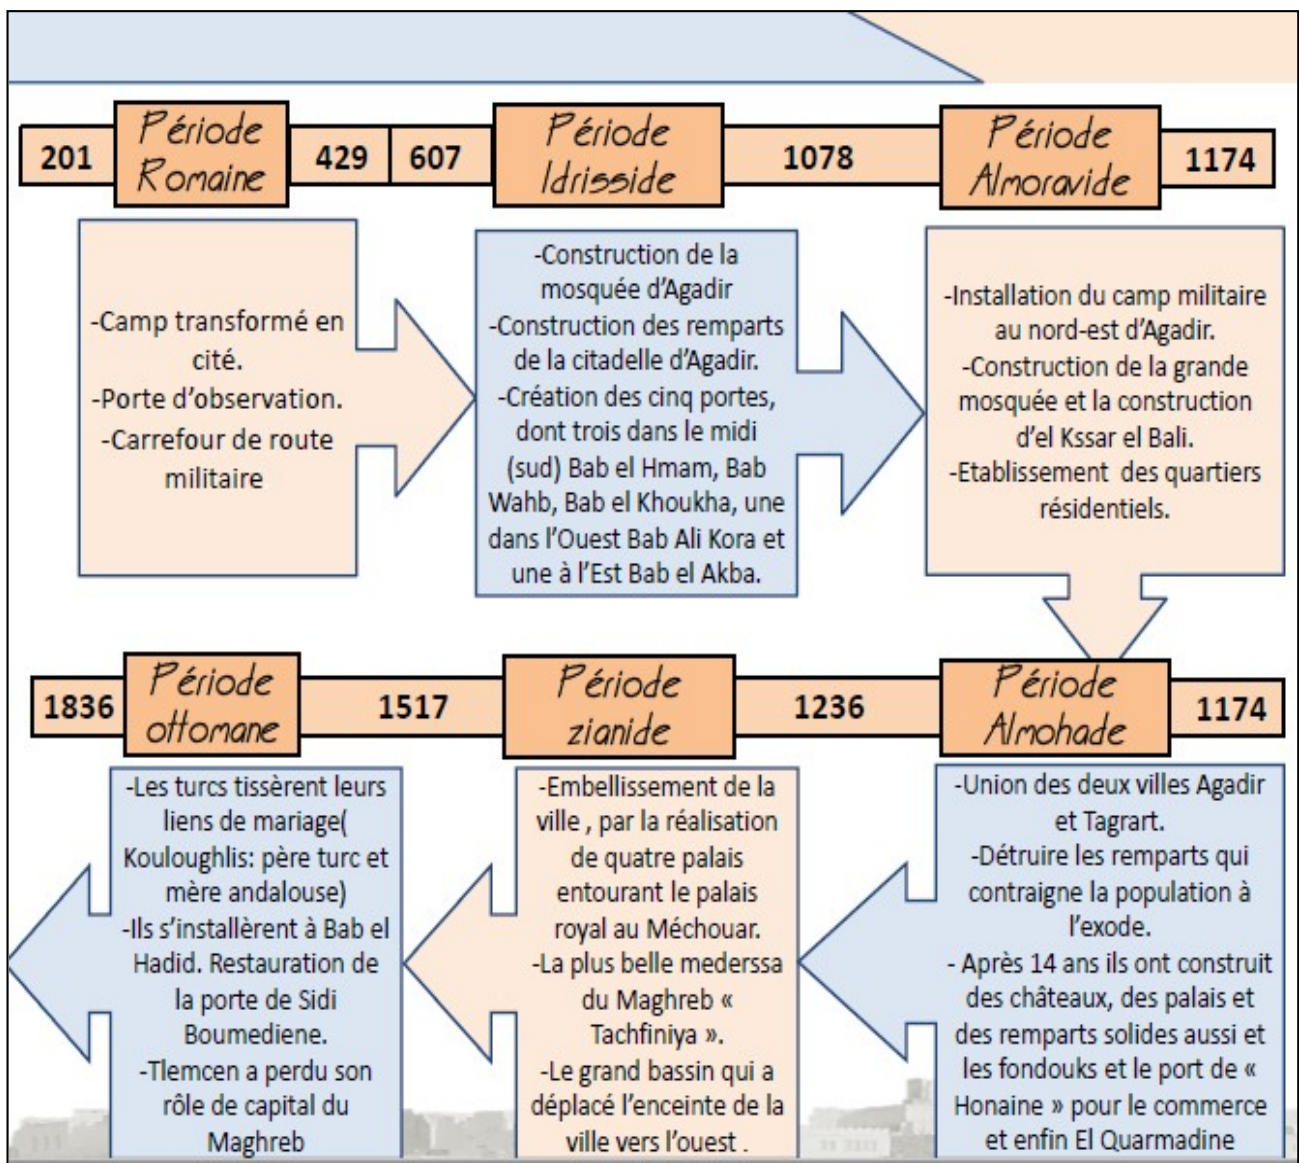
201 Période Romaine 429 607 Période Idrisside 1078 Période Almoravide 1174

-Camp transformé en cité.
-Porte d'observation.
-Carrefour de route militaire

-Construction de la mosquée d'Agadir
-Construction des remparts de la citadelle d'Agadir.
-Création des cinq portes, dont trois dans le midi (sud) Bab el Hmam, Bab Wahb, Bab el Khoukha, une dans l'Ouest Bab Ali Kora et une à l'Est Bab el Akba.

-Installation du camp militaire au nord-est d'Agadir.
-Construction de la grande mosquée et la construction d'el Kssar el Bali.
-Etablissement des quartiers résidentiels.

1836 Période ottomane 1517 Période zianide 1236 Période Almohade 1174

-Les turcs tissèrent leurs liens de mariage( Kouloughlis: père turc et mère andalouse)
-Ils s'installèrent à Bab el Hadid. Restauration de la porte de Sidi Boumediene.
-Tlemcen a perdu son rôle de capital du Maghreb

-Embellissement de la ville , par la réalisation de quatre palais entourant le palais royal au Méchouar.
-La plus belle mederssa du Maghreb « Tachfiniya ».
-Le grand bassin qui a déplacé l'enceinte de la ville vers l'ouest .

-Union des deux villes Agadir et Tagrart.
-Détruire les remparts qui contraigne la population à l'exode.
- Après 14 ans ils ont construit des châteaux, des palais et des remparts solides aussi et les fondouks et le port de « Honaine » pour le commerce et enfin El Quarmadine